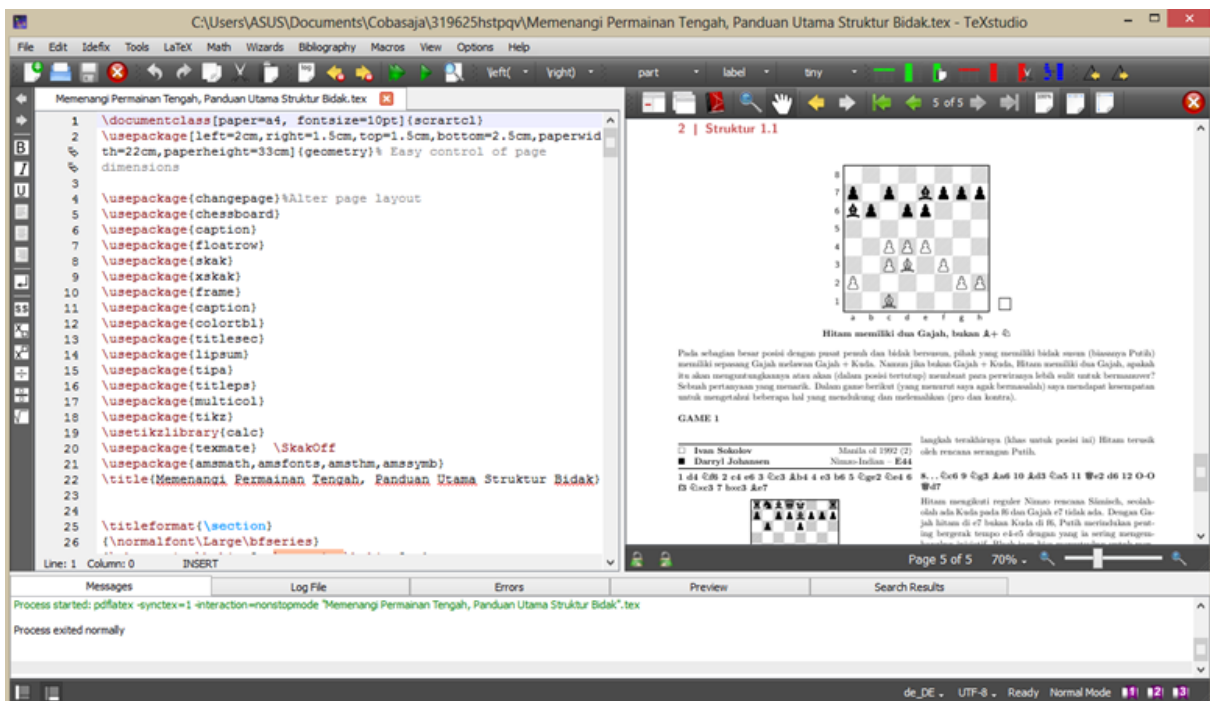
C:\Users\ASUS\Documents\Cobasaja\319625hstpqv\Memenangi Permainan Tengah, Panduan Utama Struktur Bidak.tex - TeXstudio

File Edit Idefix Tools LaTeX Math Wizards Bibliography Macros View Options Help

\left( \right( part label tiny

Memenangi Permainan Tengah, Panduan Utama Struktur Bidak.tex

1 \documentclass[paper=a4, fontsize=10pt]{scrartcl}
2 \usepackage[left=2cm,right=1.5cm,top=1.5cm,bottom=2.5cm,paperwidth=22cm,paperheight=33cm]{geometry}% Easy control of page dimensions
3
4 \usepackage{changepage}%Alter page layout
5 \usepackage{chessboard}
6 \usepackage{caption}
7 \usepackage{floatrow}
8 \usepackage{skak}
9 \usepackage{xskak}
10 \usepackage{frame}
11 \usepackage{caption}
12 \usepackage{colortbl}
13 \usepackage{titlesec}
14 \usepackage{lipsum}
15 \usepackage{tipa}
16 \usepackage{titleps}
17 \usepackage{multicol}
18 \usepackage{tikz}
19 \usetikzlibrary{calc}
20 \usepackage{texmate} \SkakOff
21 \usepackage{amsmath,amsfonts,amsthm,amssymb}
22 \title{Memenangi Permainan Tengah, Panduan Utama Struktur Bidak}
23
24
25 \titleformat{\section}
26 {\normalfont\Large\bfseries}

Line: 1 Column: 0 INSERT

5 of 5

2 | Struktur 1.1

8
7
6
5
4
3
2
1
a b c d e f g h

Hitam memiliki dua Gajah, bukan ♗+ ♘

Pada sebagian besar posisi dengan pusat penuh dan bidak bersusun, pihak yang memiliki bidak susun (biasanya Putih) memiliki sepasang Gajah melawan Gajah + Kuda. Namun jika bukan Gajah + Kuda, Hitam memiliki dua Gajah, apakah itu akan menguntungkannya atau akan (dalam posisi tertutup) membuat para pewaranya lebih sulit untuk bermanuver? Sebuah pertanyaan yang menarik. Dalam game berikut (yang menurut saya agak bermasalah) saya mendapat kesempatan untuk mengetahui beberapa hal yang mendukung dan melemahkan (pro dan kontra).

GAME 1

□ Ivan Sokolov Manila ol 1992 (2)
■ Darryl Johansen Nimzo-Indian - E44

1 d4 ♘f6 2 c4 e6 3 ♘c3 ♗b4 4 e3 b6 5 ♘ge2 ♘e4 6 f3 ♘xc3 7 bxc3 ♗e7

langkah terakhirnya (khas untuk posisi ini) Hitam terusik oleh rencana serangan Putih.

8...♘c6 9 ♘g3 ♗a6 10 ♗d3 ♘a5 11 ♕e2 d6 12 O-O ♕d7

Hitam mengikuti reguler Nimzo rencana Sämisch, seolah-olah ada Kuda pada f6 dan Gajah e7 tidak ada. Dengan Gajah hitam di e7 bukan Kuda di f6, Putih merindukan penting bergerak tempo e4-e5 dengan yang ia sering mengem-

Page 5 of 5 70%

Messages Log File Errors Preview Search Results

Process started: pdflatex -synctex=1 -interaction=nonstopmode "Memenangi Permainan Tengah, Panduan Utama Struktur Bidak".tex

Process exited normally

de_DE UTF-8 Ready Normal Mode 1 2 3